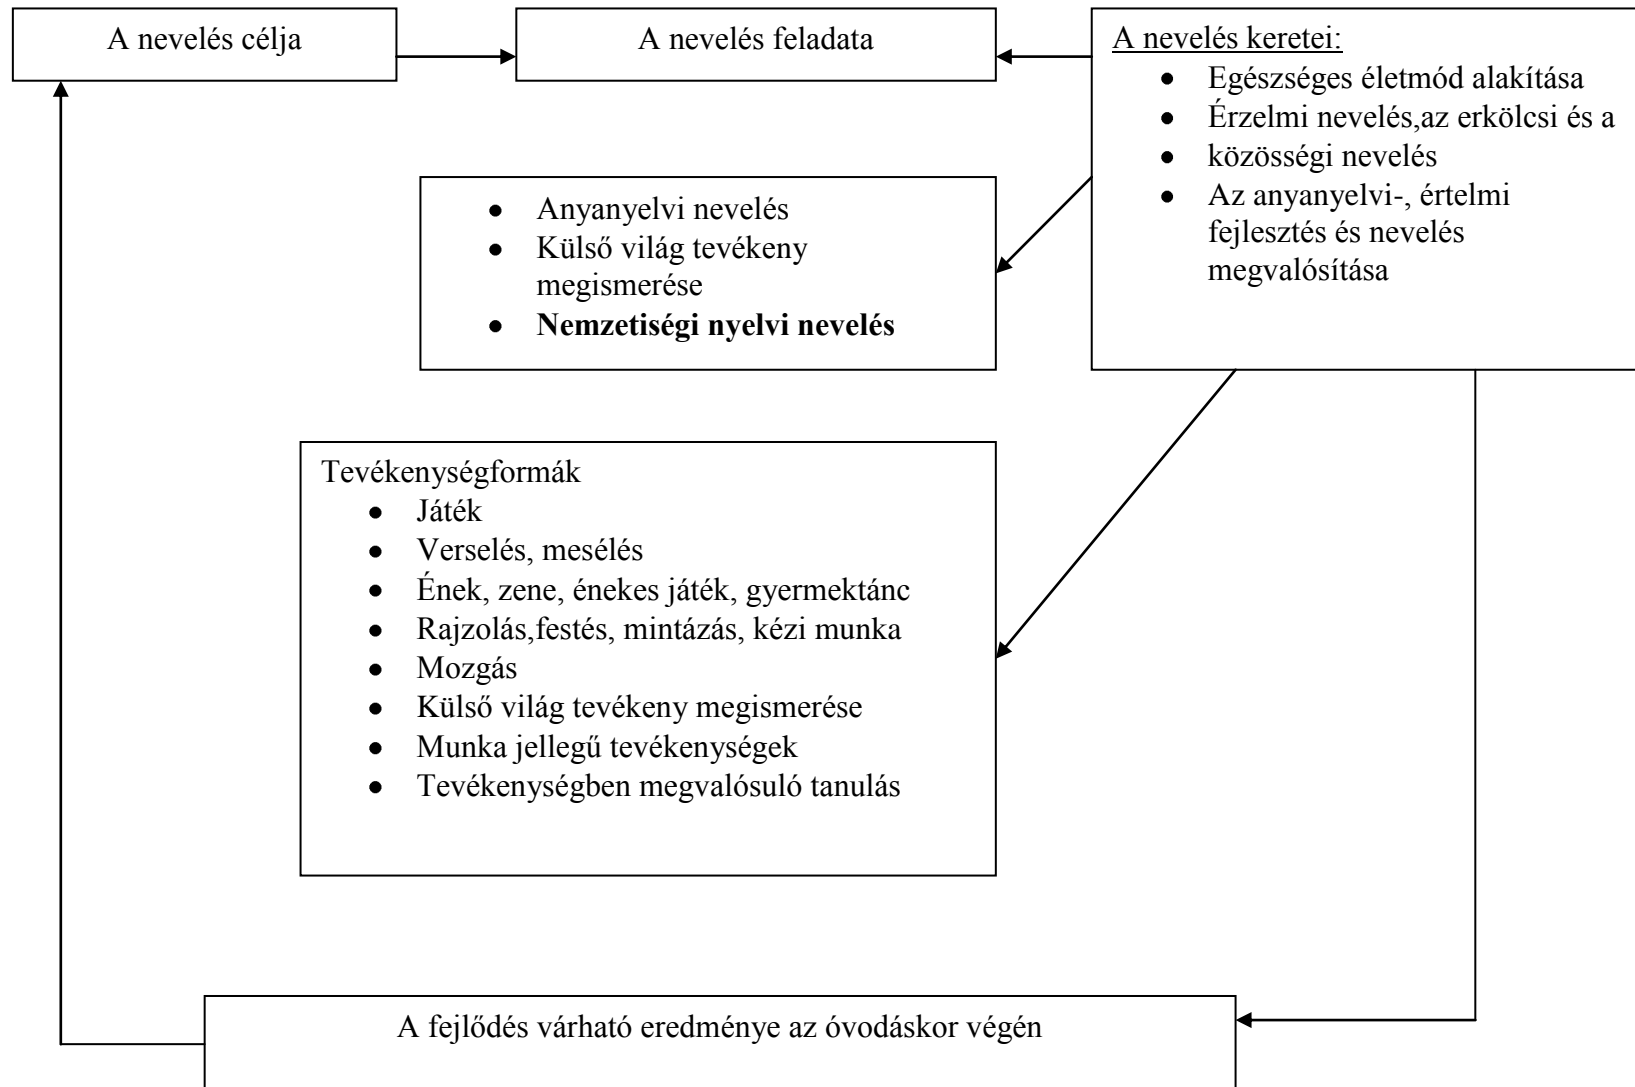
A nevelés célja

A nevelés feladata

A nevelés keretei:
- Egészséges életmód alakítása
- Érzelmi nevelés,az erkölcsi és a
- közösségi nevelés
- Az anyanyelvi-, értelmi fejlesztés és nevelés megvalósítása

- Anyanyelvi nevelés
- Külső világ tevékeny megismerése
- **Nemzetiségi nyelvi nevelés**

Tevékenységformák
- Játék
- Verselés, mesélés
- Ének, zene, énekes játék, gyermektánc
- Rajzolás,festés, mintázás, kézi munka
- Mozgás
- Külső világ tevékeny megismerése
- Munka jellegű tevékenységek
- Tevékenységben megvalósuló tanulás

A fejlődés várható eredménye az óvodáskor végén